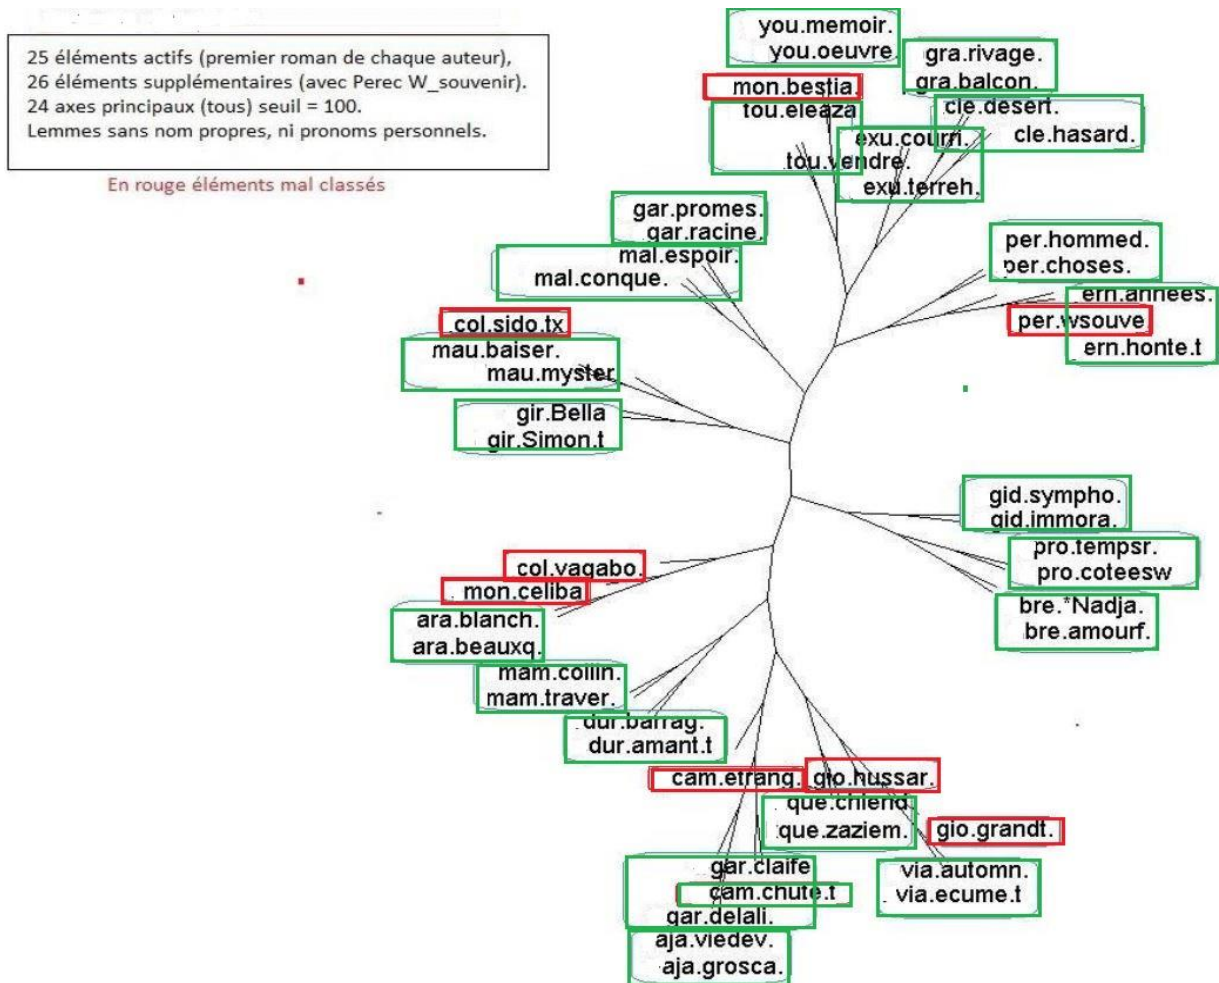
25 éléments actifs (premier roman de chaque auteur),
26 éléments supplémentaires (avec Perec W_souvenir).
24 axes principaux (tous) seuil = 100.
Lemmes sans nom propres, ni pronoms personnels.

En rouge éléments mal classés

you.memoir.
you.oeuvre
gra.rivage.
gra.balcon.
mon.bestia.
tou.eleaza
cle.desert.
cle.hasard.
exu.courri.
tou.vendre.
exu.terreh.
gar.promes.
gar.racine.
mal.espoir.
mal.conque.
per.hommed.
per.choses.
ern.annees.
per.wsouve
ern.honte.t
col.sido.tx
mau.baiser.
mau.myster
gir.Bella
gir.Simon.t
gid.sympho.
gid.immora.
pro.tempsr.
pro.coteesw
col.vagabo.
mon.celiba
bre.*Nadja.
bre.amourf.
ara.blanch.
ara.beauxq.
mam.collin.
mam.traver.
dur.barrag.
dur.amant.t
cam.etrang.
gio.hussar.
que.chiend.
que.zaziem.
gio.grandt.
gar.claife
cam.chute.t
gar.delali.
via.automn.
via.ecume.t
aja.viedev.
aja.grosca.